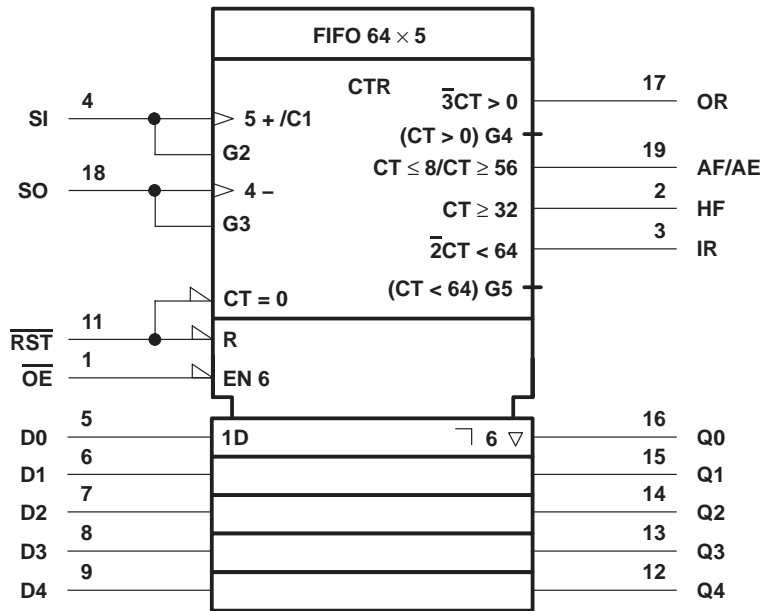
FIFO 64 × 5

CTR

SI 4
5 + /C1
G2

SO 18
4 –
G3

$\overline{3}$CT > 0 17 OR
(CT > 0) G4
CT ≤ 8/CT ≥ 56 19 AF/AE
CT ≥ 32 2 HF
$\overline{2}$CT < 64 3 IR
(CT < 64) G5

CT = 0

$\overline{RST}$ 11
R

$\overline{OE}$ 1
EN 6

D0 5
1D
6 ▽
16 Q0
D1 6
15 Q1
D2 7
14 Q2
D3 8
13 Q3
D4 9
12 Q4